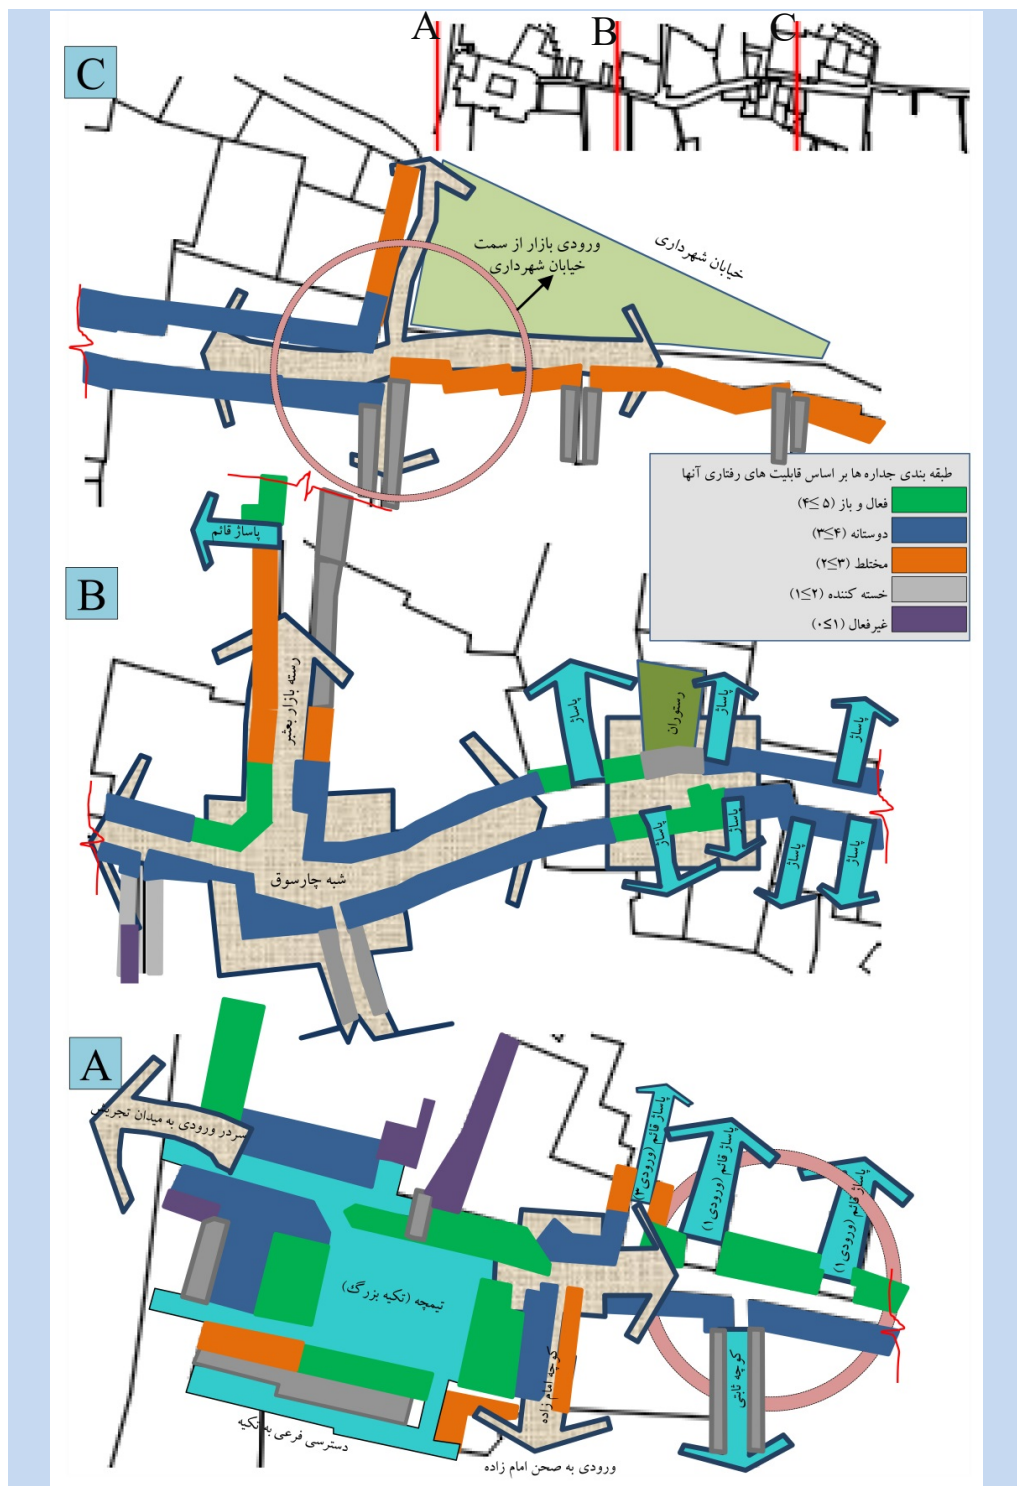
A
B
C

C

ورودی بازار از سمت خیابان شهرداری

خیابان شهرداری

طبقه بندی جداره ها بر اساس قابلیت های رفتاری آنها
فعال و باز (۵≥۴)
دوستانه (۴≥۳)
مختلط (۳≥۲)
خسته کننده (۲≥۱)
غیرفعال (۱≥۰)

پاساژ قائم

B

راسته بازار بعثیر

پاساژ
رستوران
پاساژ
پاساژ
پاساژ
پاساژ
پاساژ
پاساژ

شبه چارسوق

A

سردر ورودی به میدان تجریش

پاساژ قائم (ورودی ۳)
پاساژ قائم (ورودی ۱)
پاساژ قائم (ورودی ۱)

تیمچه (تکیه بزرگ)

کوچه امام زاده

کوچه نائبی

دسترسی فرعی به تکیه

ورودی به صحن امام زاده